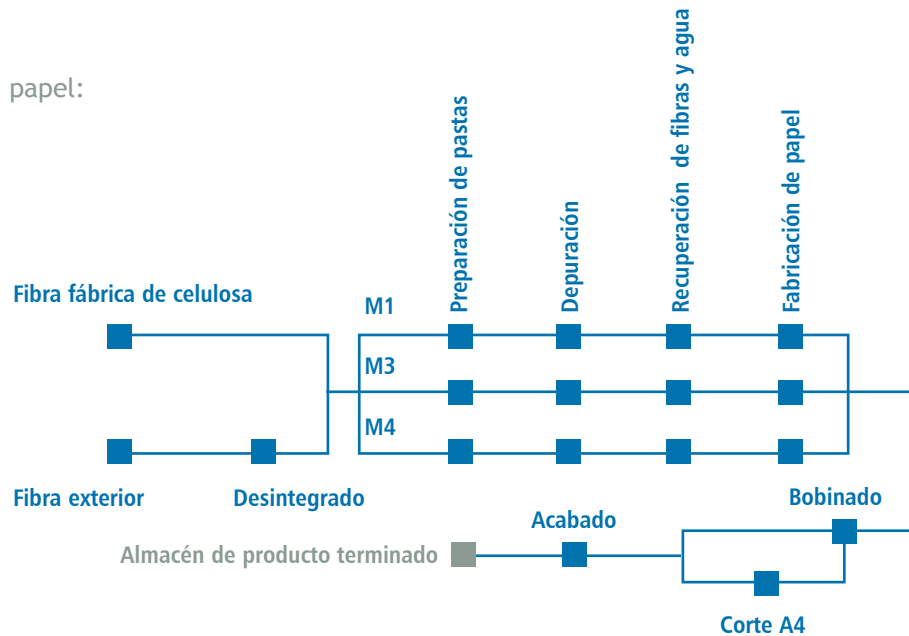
papel:

Preparación de pastas

Depuración

Recuperación de fibras y agua

Fabricación de papel

Fibra fábrica de celulosa

M1

M3

M4

Fibra exterior

Desintegrado

Bobinado

Acabado

Almacén de producto terminado

Corte A4